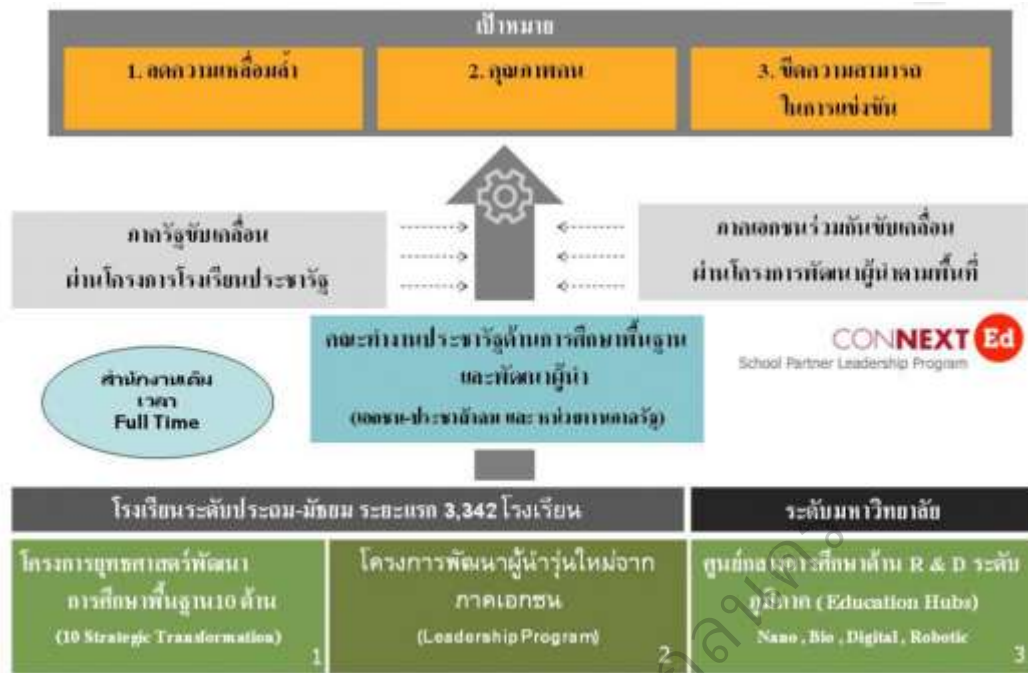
เป้าหมาย

1. ลดความเหลื่อมล้ำ

2. คุณภาพคน

3. ขีดความสามารถในการแข่งขัน

ภาครัฐขับเคลื่อน ผ่านโครงการโรงเรียนประชารัฐ

ภาคเอกชนร่วมกันขับเคลื่อน ผ่านโครงการพัฒนาผู้นำตามพื้นที่

CONNEXT Ed
School Partner Leadership Program

สำนักงานเต็มเวลา Full Time

คณะทำงานประชารัฐด้านการศึกษาพื้นฐานและพัฒนาผู้นำ
(เอกชน-ประชาสังคม และ หน่วยงานภาครัฐ)

โรงเรียนระดับประถม-มัธยม ระยะแรก 3,342 โรงเรียน

ระดับมหาวิทยาลัย

โครงการยุทธศาสตร์พัฒนาการศึกษาพื้นฐาน10 ด้าน
(10 Strategic Transformation)
1

โครงการพัฒนาผู้นำรุ่นใหม่จากภาคเอกชน
(Leadership Program)
2

ศูนย์กลางการศึกษาด้าน R & D ระดับภูมิภาค (Education Hubs)
Nano , Bio , Digital , Robotic
3